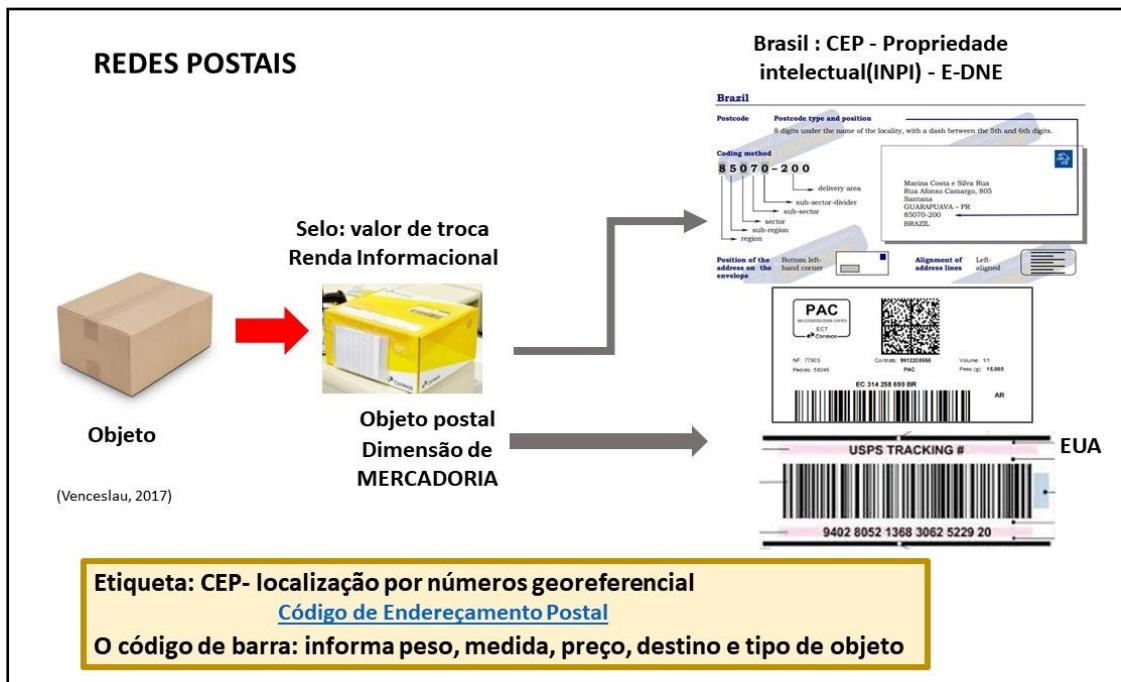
REDES POSTAIS

Brasil : CEP - Propriedade intelectual(INPI) - E-DNE

Brazil

Postcode

Postcode type and position

8 digits under the name of the locality, with a dash between the 5th and 6th digits.

Coding method

85070-200

delivery area

sub-sector-divider

sub-sector

sector

sub-region

region

Marina Costa e Silva Rua
Rua Afonso Camargo, 805
Santana
GUARAPUAVA – PR
85070-200
BRAZIL

Position of the address on the envelope

Bottom left-hand corner

Alignment of address lines

Left-aligned

Selo: valor de troca
Renda Informacional

PAC

ECT
Correios

NF: 77903
Pedido: 58245

Contrato: 9912208866
PAC

Volume: 1/1
Peso (g): 15.000

EC 314 258 699 BR

AR

Objeto

(Venceslau, 2017)

Objeto postal
Dimensão de
MERCADORIA

USPS TRACKING #

9402 8052 1368 3062 5229 20

EUA

Etiqueta: CEP- localização por números georeferencial
Código de Endereçamento Postal
O código de barra: informa peso, medida, preço, destino e tipo de objeto